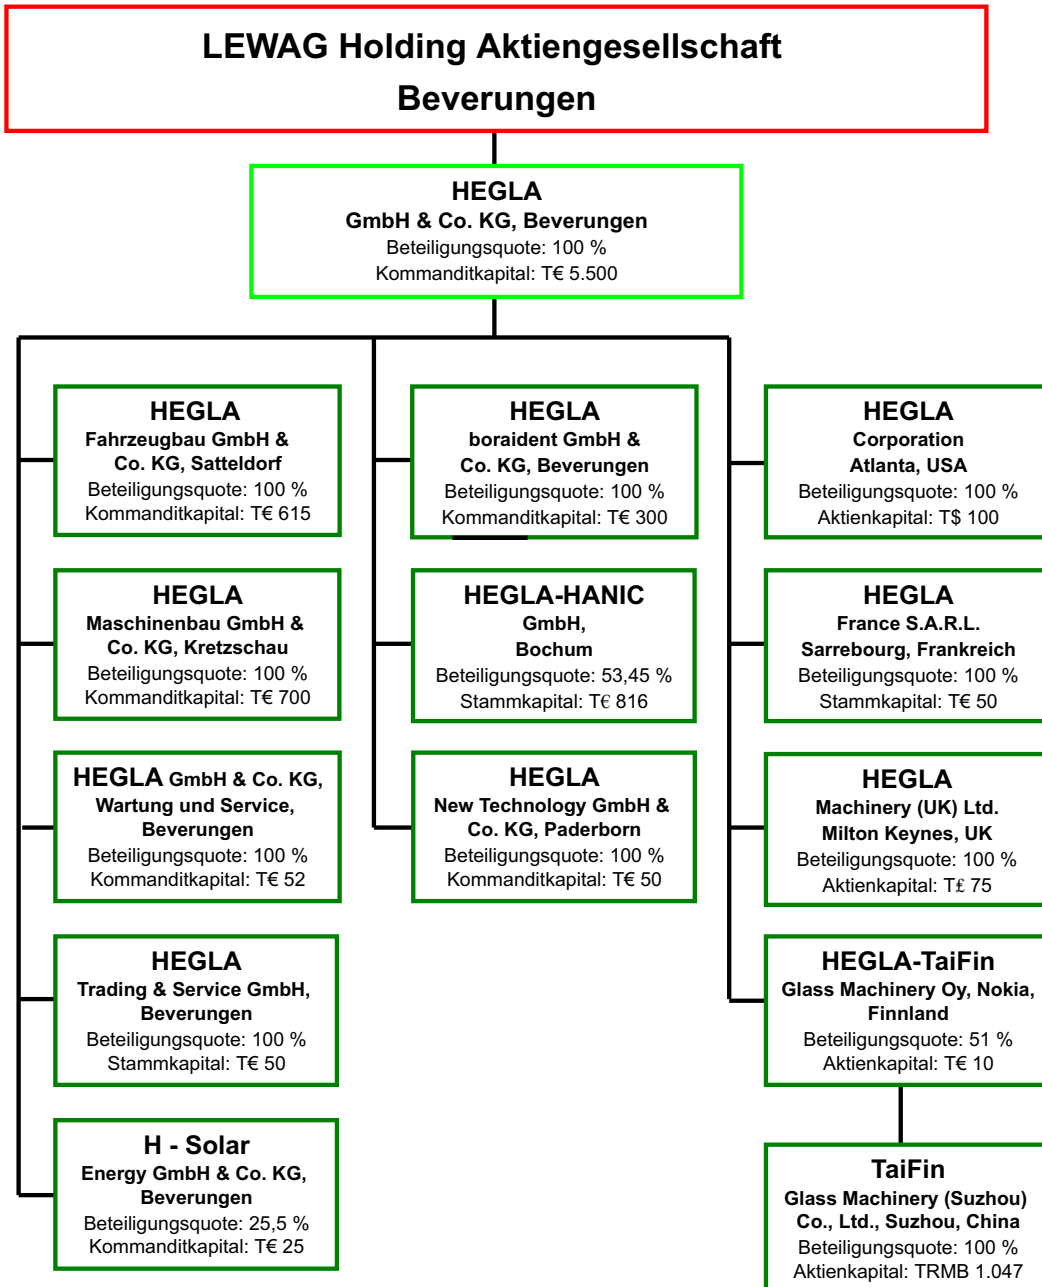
LEWAG Holding Aktiengesellschaft
Beverungen

HEGLA
GmbH & Co. KG, Beverungen
Beteiligungsquote: 100 %
Kommanditkapital: T€ 5.500

HEGLA
Fahrzeugbau GmbH & Co. KG, Satteldorf
Beteiligungsquote: 100 %
Kommanditkapital: T€ 615

HEGLA
Maschinenbau GmbH & Co. KG, Kretzschau
Beteiligungsquote: 100 %
Kommanditkapital: T€ 700

HEGLA GmbH & Co. KG, Wartung und Service, Beverungen
Beteiligungsquote: 100 %
Kommanditkapital: T€ 52

HEGLA
Trading & Service GmbH, Beverungen
Beteiligungsquote: 100 %
Stammkapital: T€ 50

H - Solar
Energy GmbH & Co. KG, Beverungen
Beteiligungsquote: 25,5 %
Kommanditkapital: T€ 25

HEGLA
boraident GmbH & Co. KG, Beverungen
Beteiligungsquote: 100 %
Kommanditkapital: T€ 300

HEGLA-HANIC
GmbH,
Bochum
Beteiligungsquote: 53,45 %
Stammkapital: T€ 816

HEGLA
New Technology GmbH & Co. KG, Paderborn
Beteiligungsquote: 100 %
Kommanditkapital: T€ 50

HEGLA
Corporation
Atlanta, USA
Beteiligungsquote: 100 %
Aktienkapital: T$ 100

HEGLA
France S.A.R.L.
Sarrebourg, Frankreich
Beteiligungsquote: 100 %
Stammkapital: T€ 50

HEGLA
Machinery (UK) Ltd.
Milton Keynes, UK
Beteiligungsquote: 100 %
Aktienkapital: T£ 75

HEGLA-TaiFin
Glass Machinery Oy, Nokia, Finnland
Beteiligungsquote: 51 %
Aktienkapital: T€ 10

TaiFin
Glass Machinery (Suzhou) Co., Ltd., Suzhou, China
Beteiligungsquote: 100 %
Aktienkapital: TRMB 1.047